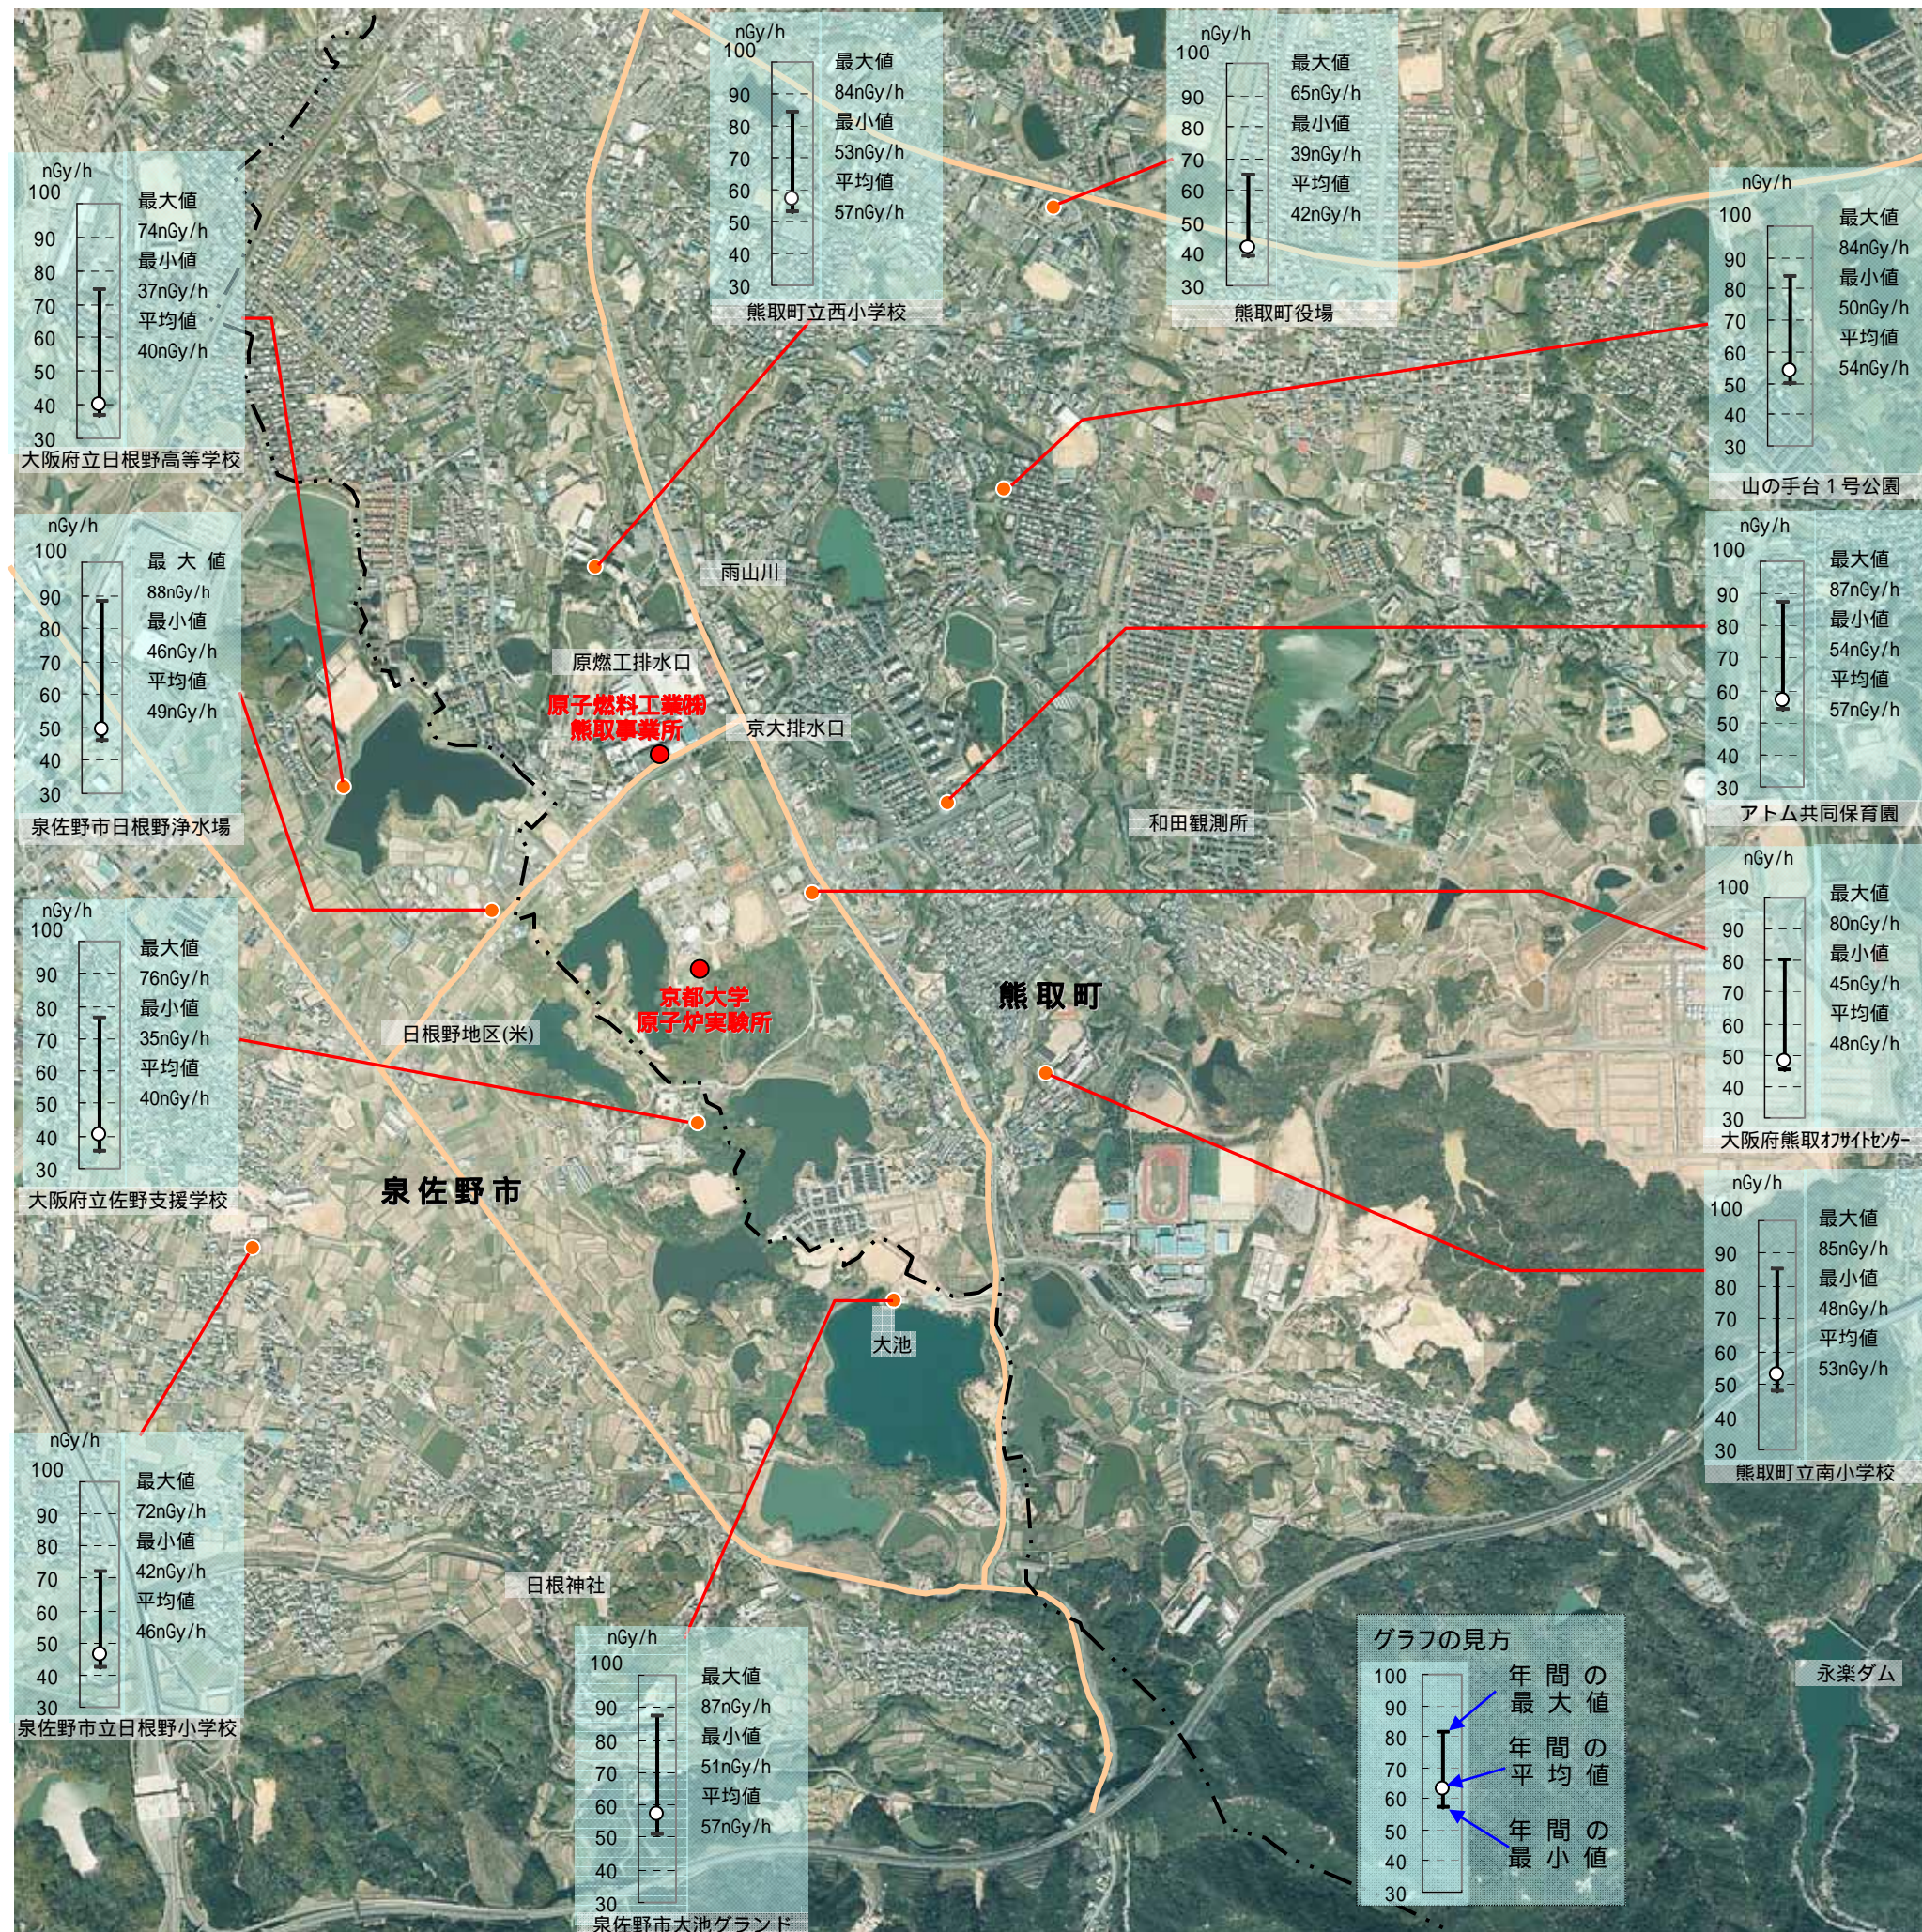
nGy/h
100
90
80
70
60
50
40
30
最大値
74nGy/h
最小値
37nGy/h
平均値
40nGy/h
大阪府立日根野高等学校

nGy/h
100
90
80
70
60
50
40
30
最大値
84nGy/h
最小値
53nGy/h
平均値
57nGy/h
熊取町立西小学校

nGy/h
100
90
80
70
60
50
40
30
最大値
65nGy/h
最小値
39nGy/h
平均値
42nGy/h
熊取町役場

nGy/h
100
90
80
70
60
50
40
30
最大値
84nGy/h
最小値
50nGy/h
平均値
54nGy/h
山の手台1号公園

nGy/h
100
90
80
70
60
50
40
30
最大値
88nGy/h
最小値
46nGy/h
平均値
49nGy/h
泉佐野市日根野浄水場

nGy/h
100
90
80
70
60
50
40
30
最大値
87nGy/h
最小値
54nGy/h
平均値
57nGy/h
アトム共同保育園

雨山川
原燃工排水口
原子燃料工業㈱
熊取事業所
京大排水口
和田観測所

nGy/h
100
90
80
70
60
50
40
30
最大値
76nGy/h
最小値
35nGy/h
平均値
40nGy/h
大阪府立佐野支援学校

京都大学
原子炉実験所
熊取町
日根野地区(米)

nGy/h
100
90
80
70
60
50
40
30
最大値
80nGy/h
最小値
45nGy/h
平均値
48nGy/h
大阪府熊取オフサイトセンター

泉佐野市

nGy/h
100
90
80
70
60
50
40
30
最大値
85nGy/h
最小値
48nGy/h
平均値
53nGy/h
熊取町立南小学校

大池

nGy/h
100
90
80
70
60
50
40
30
最大値
72nGy/h
最小値
42nGy/h
平均値
46nGy/h
泉佐野市立日根野小学校

日根神社

nGy/h
100
90
80
70
60
50
40
30
最大値
87nGy/h
最小値
51nGy/h
平均値
57nGy/h
泉佐野市大池グランド

グラフの見方
100
90
80
70
60
50
40
30
年間の最大値
年間の平均値
年間の最小値

永楽ダム